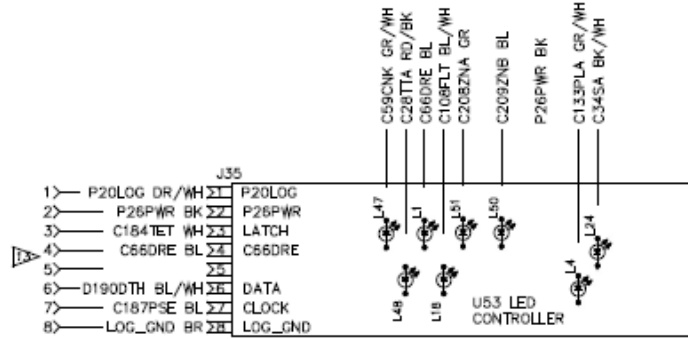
C59CNK GR/WH
C28TTA RD/BK
C66DRE BL
C106FLT BL/WH
C208ZNA GR
C209ZNB BL
P26PWR BK
C133PLA GR/WH
C34SA BK/WH

J35

1) P20LOG OR/WH 1 P20LOG
2) P26PWR BK 2 P26PWR
3) C184TET WH 3 LATCH
4) C66DRE BL 4 C66DRE
5) 5
6) D190DTH BL/WH 6 DATA
7) C187PSE BL 7 CLOCK
8) LOG_GND BR 8 LOG_GND

L47
L1
L51
L50
L24
L48
L18
L4

U53 LED CONTROLLER